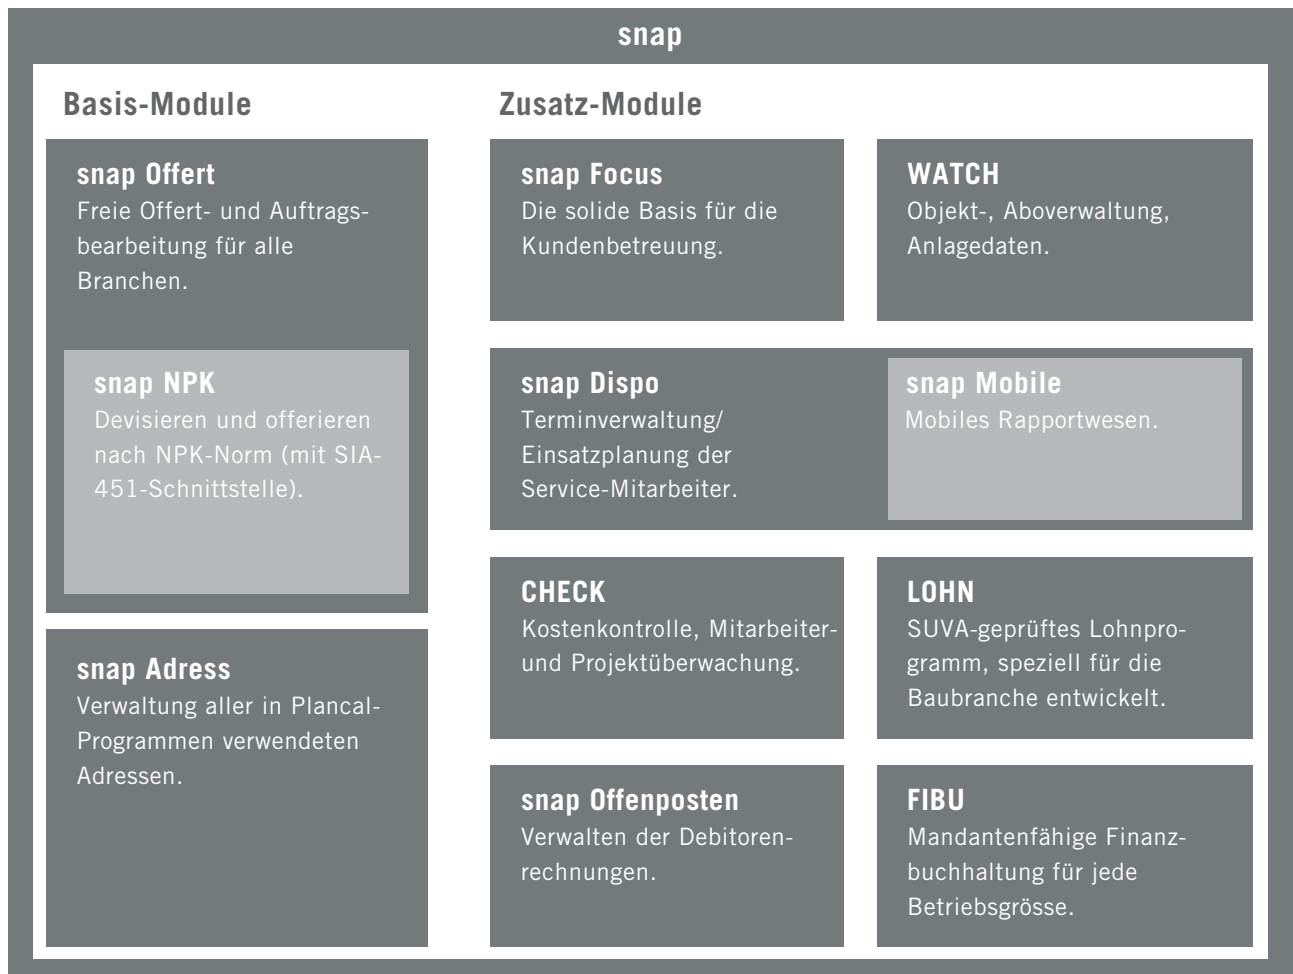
snap

Basis-Module

snap Offert
Freie Offert- und Auftragsbearbeitung für alle Branchen.

snap NPK
Devisieren und offerieren nach NPK-Norm (mit SIA-451-Schnittstelle).

snap Adress
Verwaltung aller in Plancal-Programmen verwendeten Adressen.

Zusatz-Module

snap Focus
Die solide Basis für die Kundenbetreuung.

WATCH
Objekt-, Aboverwaltung, Anlagedaten.

snap Dispo
Terminverwaltung/ Einsatzplanung der Service-Mitarbeiter.

snap Mobile
Mobiles Rapportwesen.

CHECK
Kostenkontrolle, Mitarbeiter- und Projektüberwachung.

LOHN
SUVA-geprüftes Lohnprogramm, speziell für die Baubranche entwickelt.

snap Offenposten
Verwalten der Debitorenrechnungen.

FIBU
Mandantenfähige Finanzbuchhaltung für jede Betriebsgrösse.